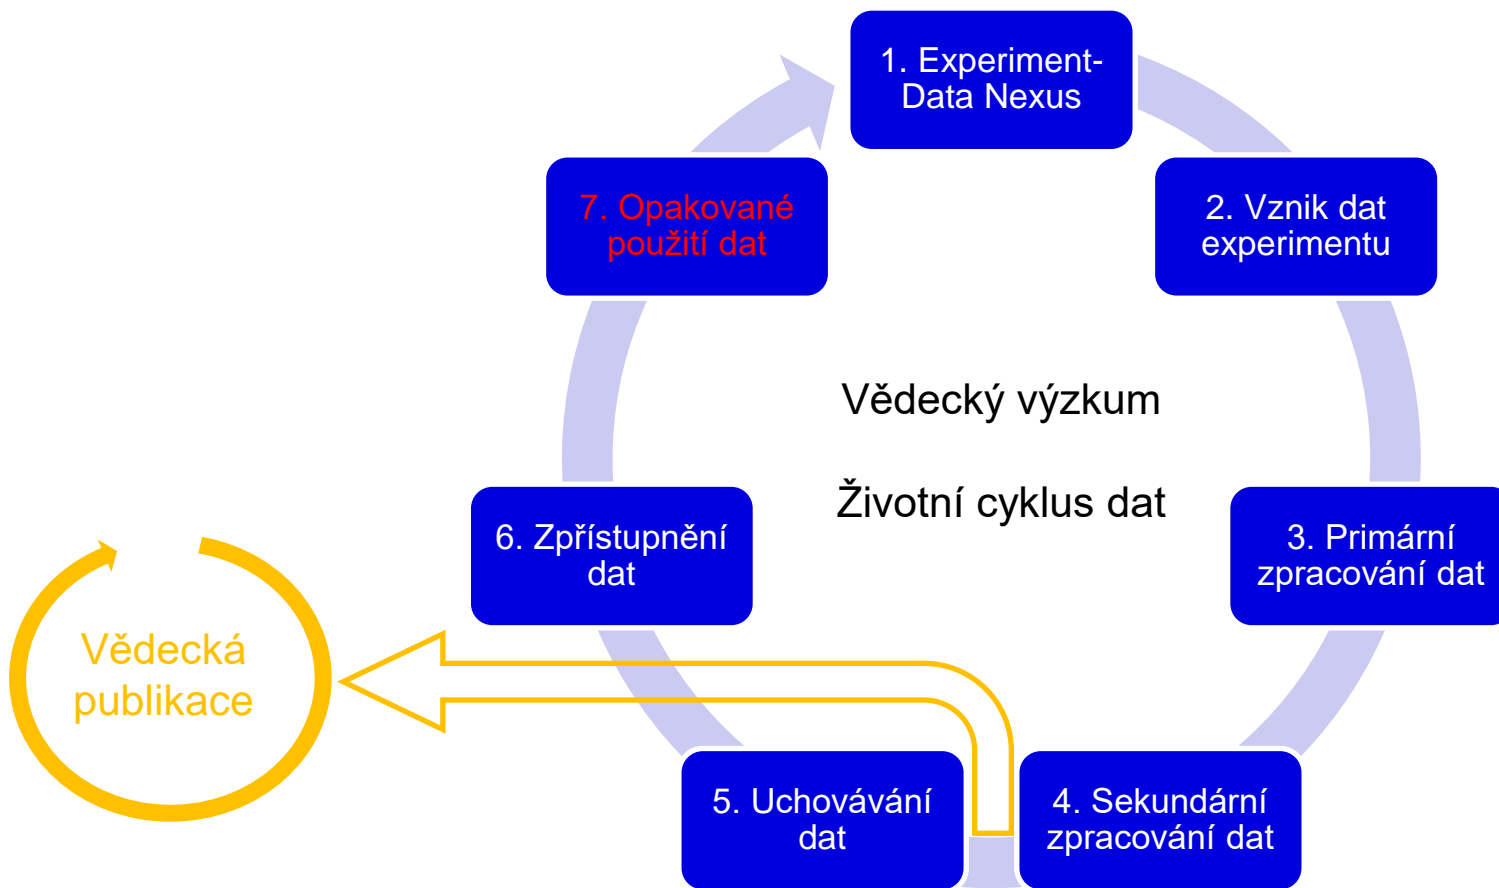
1. Experiment-Data Nexus

2. Vznik dat experimentu

3. Primární zpracování dat

4. Sekundární zpracování dat

5. Uchovávání dat

6. Zpřístupnění dat

7. Opakované použití dat

Vědecký výzkum

Životní cyklus dat

Vědecká publikace